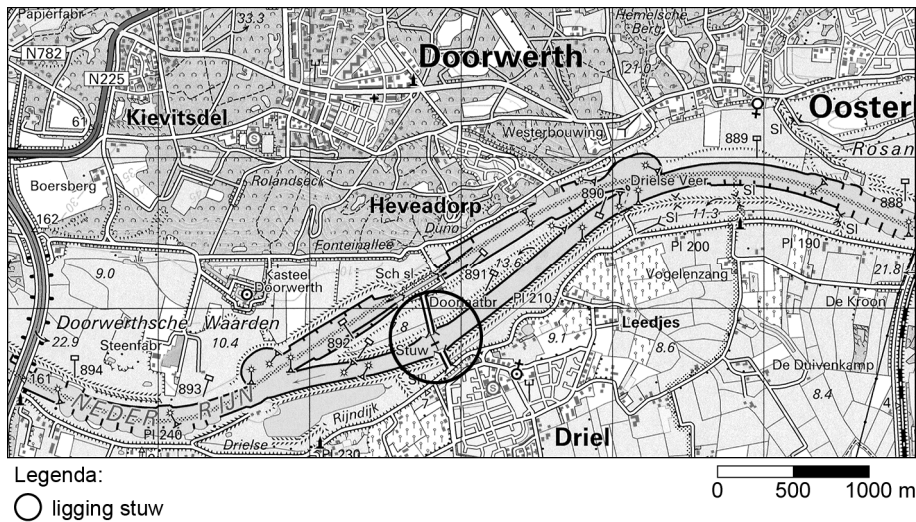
Papierfabr
33.3
Hemelsche Berg
N782
Doorwerth
N225
21.0
61
Kievitsdel
Ooster
Westerbouwing
889
Sl
Rosan
Boersberg
Rolandseck
890
Drielse Veer
Sl
888
Heveadorp
Sl
11.3
Sl
Duno
162
Fonteinallee
Pl 200
Pl 190
13.6
21.8
9.0
Sch sl
891
Vogelenzang
Kasteel Doorwerth
Doorgaatbr
Pl 210
De Kroon
Doorwerthsche Waarden
8
Leedjes
22.9
Steenfabr
10.4
892
Stuw
9.1
8.6
894
Sl
De Duivenkamp
161
893
8.4
NEDER RIJN
Rijndijk
Pl 240
Drielse
Pl 230
Driel
Legenda:
ligging stuw
0
500
1000 m